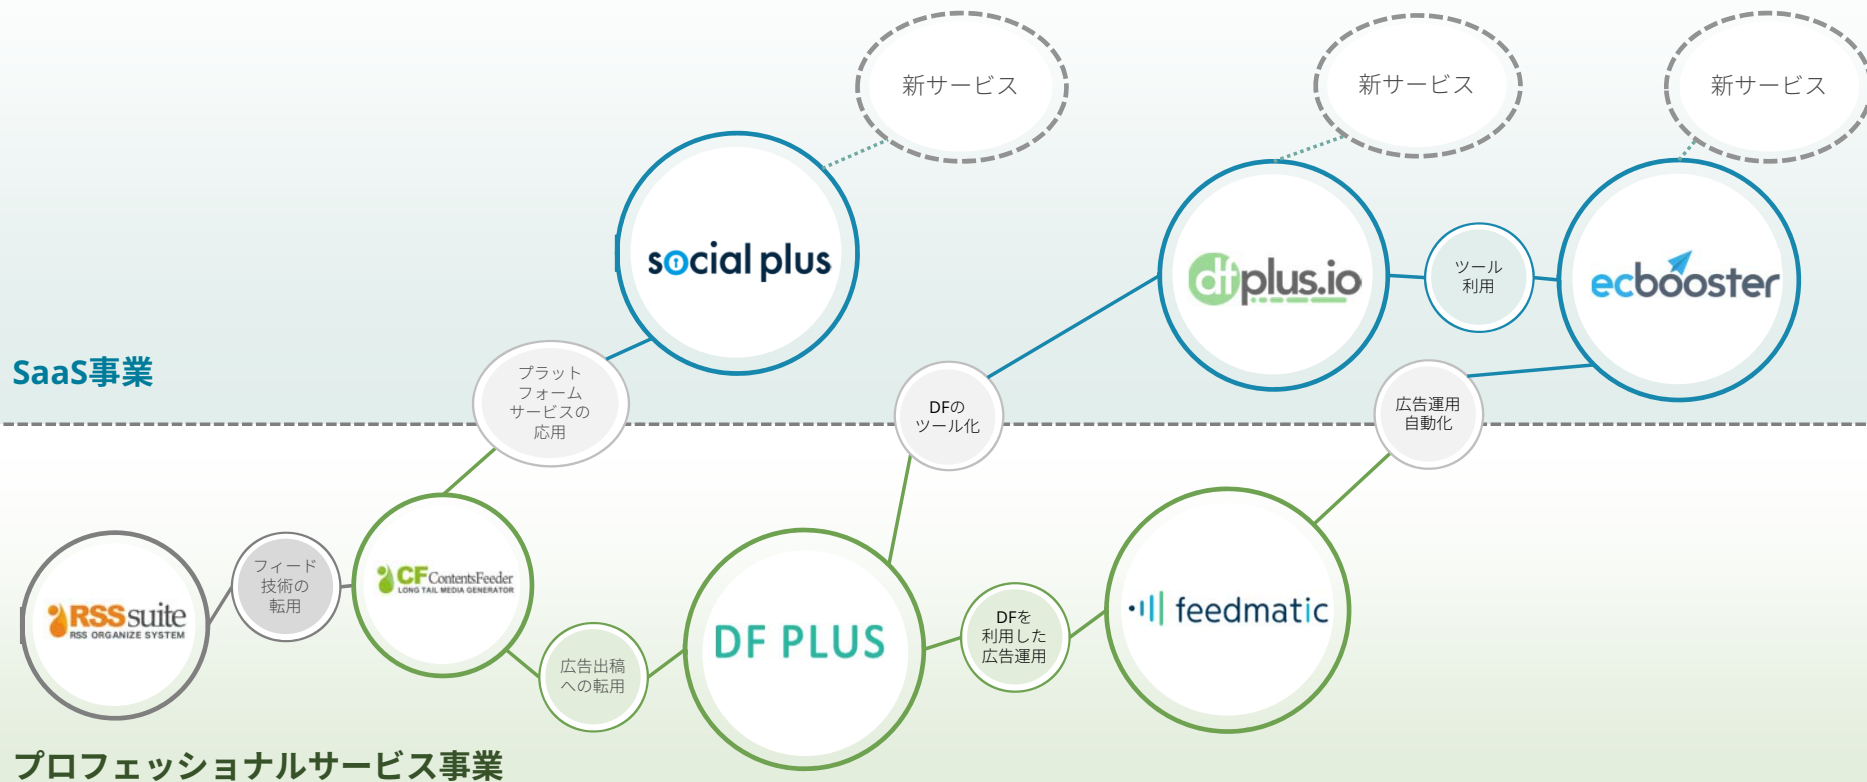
新サービス

新サービス

新サービス

social plus

dfplus.io

ツール
利用

ecbooster

SaaS事業

プラット
フォーム
サービスの
応用

DFの
ツール化

広告運用
自動化

RSSsuite
RSS ORGANIZE SYSTEM

フィード
技術の
転用

CF ContentsFeeder
LONG TAIL MEDIA GENERATOR

広告出稿
への転用

DF PLUS

DFを
利用した
広告運用

feedmatic

プロフェッショナルサービス事業